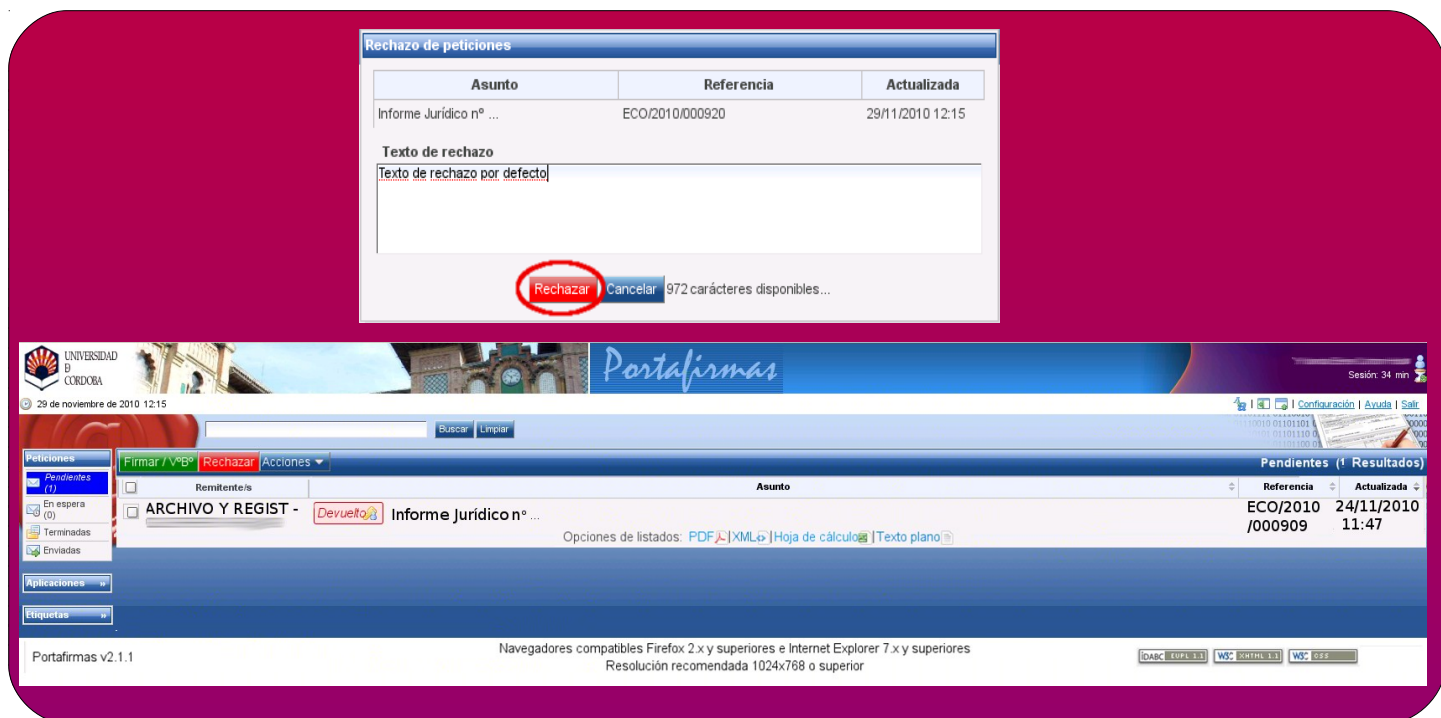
Rechazo de peticiones

| Asunto | Referencia | Actualizada |
|---|---|---|
| Informe Jurídico nº ... | ECO/2010/000920 | 29/11/2010 12:15 |

Texto de rechazo

Texto de rechazo por defecto

Rechazar Cancelar 972 carácteres disponibles...

UNIVERSIDAD D CORDOBA

Portafirmas

Sesión: 34 min

29 de noviembre de 2010 12:15

| Configuración | Ayuda | Salir

Buscar Limpiar

Peticiones
Pendientes (1)
En espera (0)
Terminadas
Enviadas

Aplicaciones »

Etiquetas »

Firmar / VºBº Rechazar Acciones

Pendientes (1 Resultados)

| | Remitente/s | Asunto | Referencia | Actualizada |
|---|---|---|---|---|
| | ARCHIVO Y REGIST - | Devuelto Informe Jurídico nº ... | ECO/2010 /000909 | 24/11/2010 11:47 |

Opciones de listados: PDF | XML | Hoja de cálculo | Texto plano

Portafirmas v2.1.1

Navegadores compatibles Firefox 2.x y superiores e Internet Explorer 7.x y superiores
Resolución recomendada 1024x768 o superior

DABC EUPL 1.1 W3C XHTML 1.1 W3C CSS